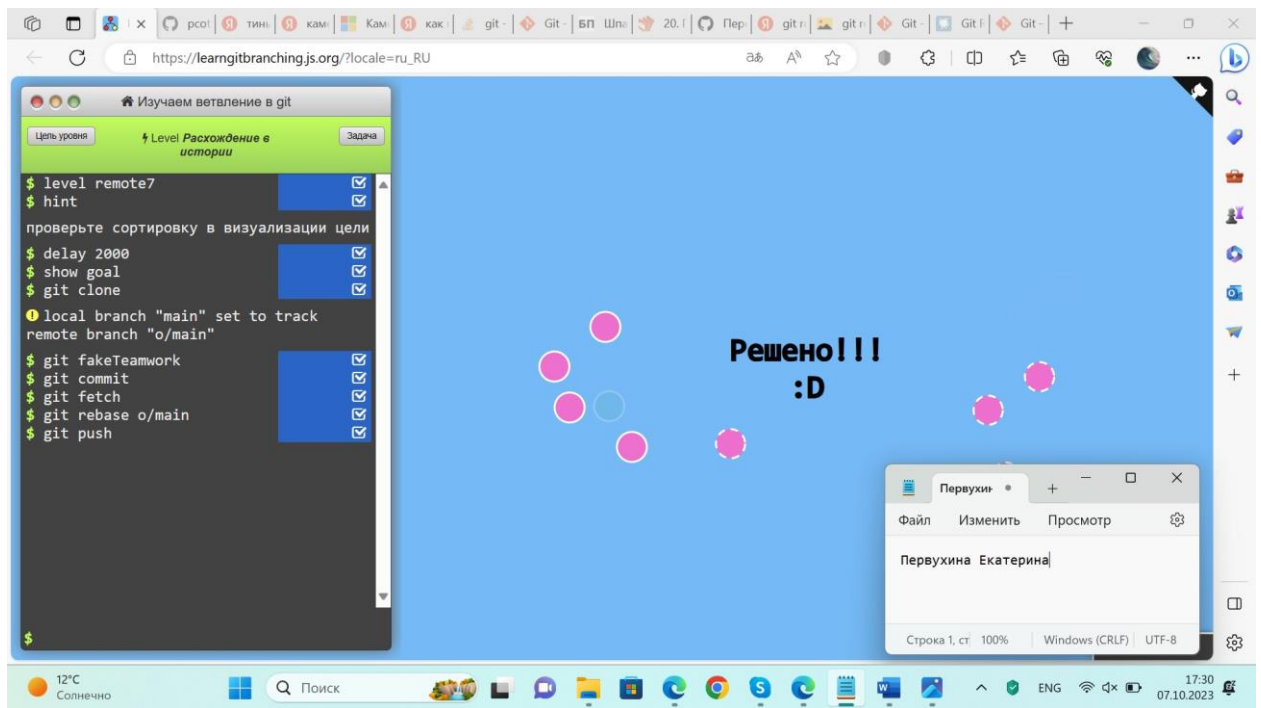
pcot | тин | кам | Кам | как | git | Git | БП Шпа | 20. | Пер | git r | git r | Git | Git F | Git

https://learngitbranching.js.org/?locale=ru_RU

Изучаем ветвление в git

Цель уровня

Level Расхождение в истории

Задача

$ level remote7
$ hint

проверьте сортировку в визуализации цели

$ delay 2000
$ show goal
$ git clone

local branch "main" set to track remote branch "o/main"

$ git fakeTeamwork
$ git commit
$ git fetch
$ git rebase o/main
$ git push

$

Решено!!!
:D

Первухин

Файл Изменить Просмотр

Первухина Екатерина

Строка 1, ст 100% Windows (CRLF) UTF-8

12°C
Солнечно

Поиск

ENG

17:30
07.10.2023